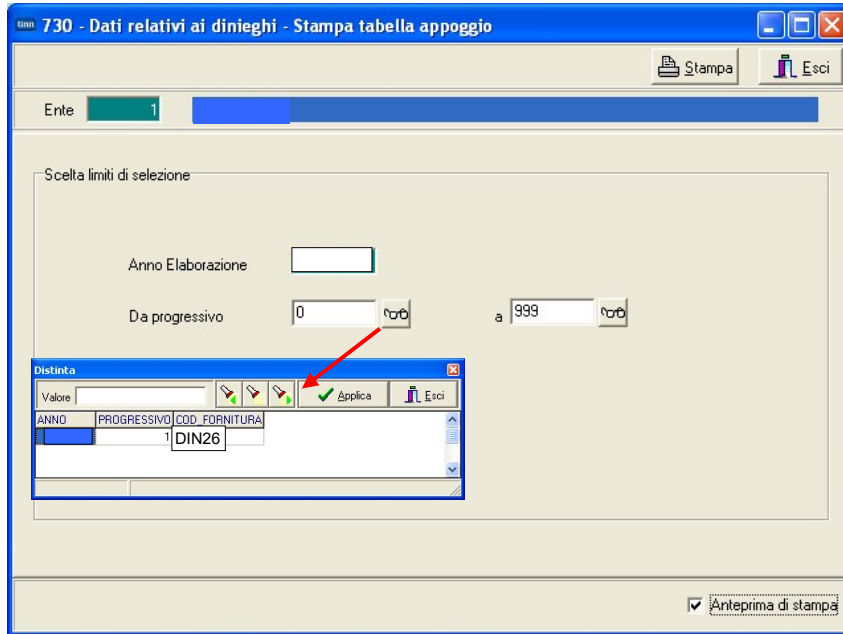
730 - Dati relativi ai dinieghi - Stampa tabella appoggio

Stampa
Esci

Ente 1

Scelta limiti di selezione

Anno Elaborazione

Da progressivo 0 a 999

Distinta
Valore
Applica
Esci

| ANNO | PROGRESSIVO | COD_FORNITURA |
|---|---|---|
| | 1 | DIN26 |

Anteprima di stampa